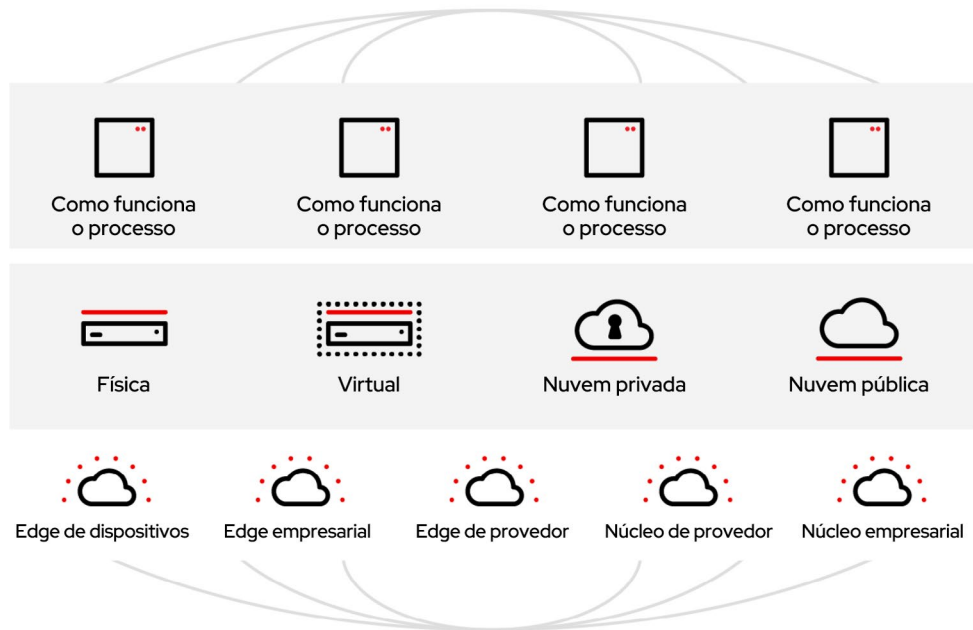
Como funciona o processo

Como funciona o processo

Como funciona o processo

Como funciona o processo

Física

Virtual

Nuvem privada

Nuvem pública

Edge de dispositivos

Edge empresarial

Edge de provedor

Núcleo de provedor

Núcleo empresarial